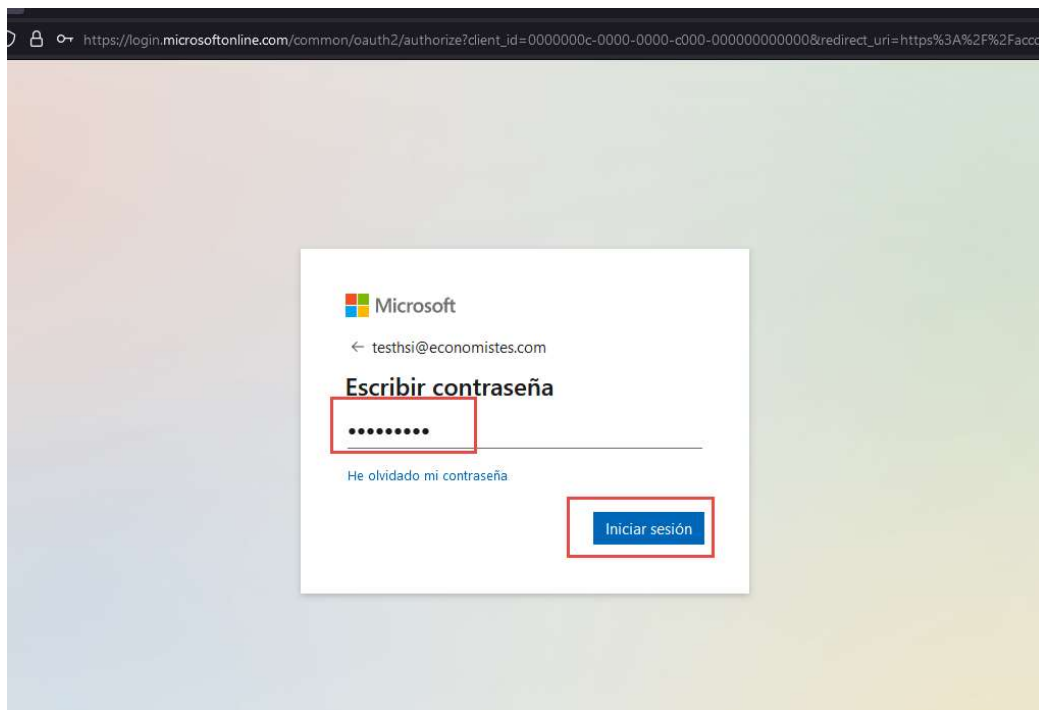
https://login.microsoftonline.com/common/oauth2/authorize?client_id=0000000c-0000-0000-c000-000000000000&redirect_uri=https%3A%2F%2Facc

Microsoft

← testhsi@economistes.com

Escribir contraseña

•••••••••

He olvidado mi contraseña

Iniciar sesión